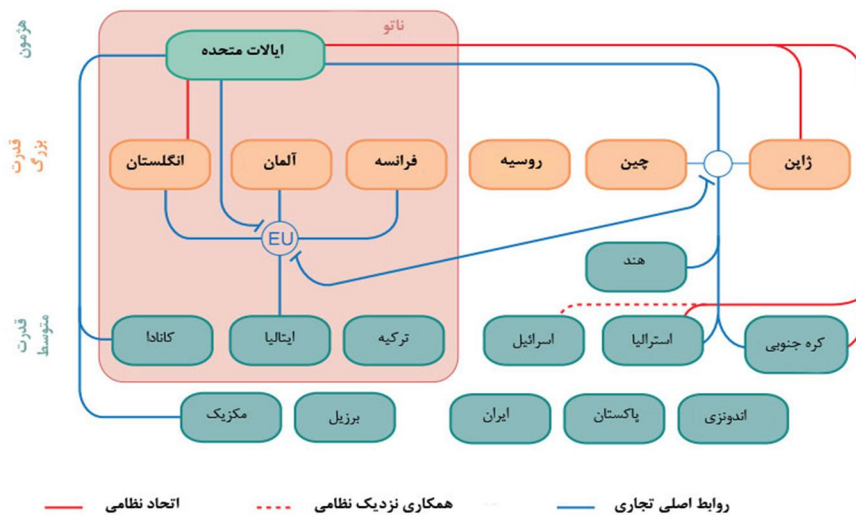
هژمون
قدرت بزرگ
قدرت متوسط
ناتو
ایالات متحده
انگلستان
آلمان
فرانسه
روسیه
چین
ژاپن
EU
هند
کانادا
ایتالیا
ترکیه
اسرائیل
استرالیا
کره جنوبی
مکزیک
برزیل
ایران
پاکستان
اندونزی
اتحاد نظامی
همکاری نزدیک نظامی
روابط اصلی تجاری